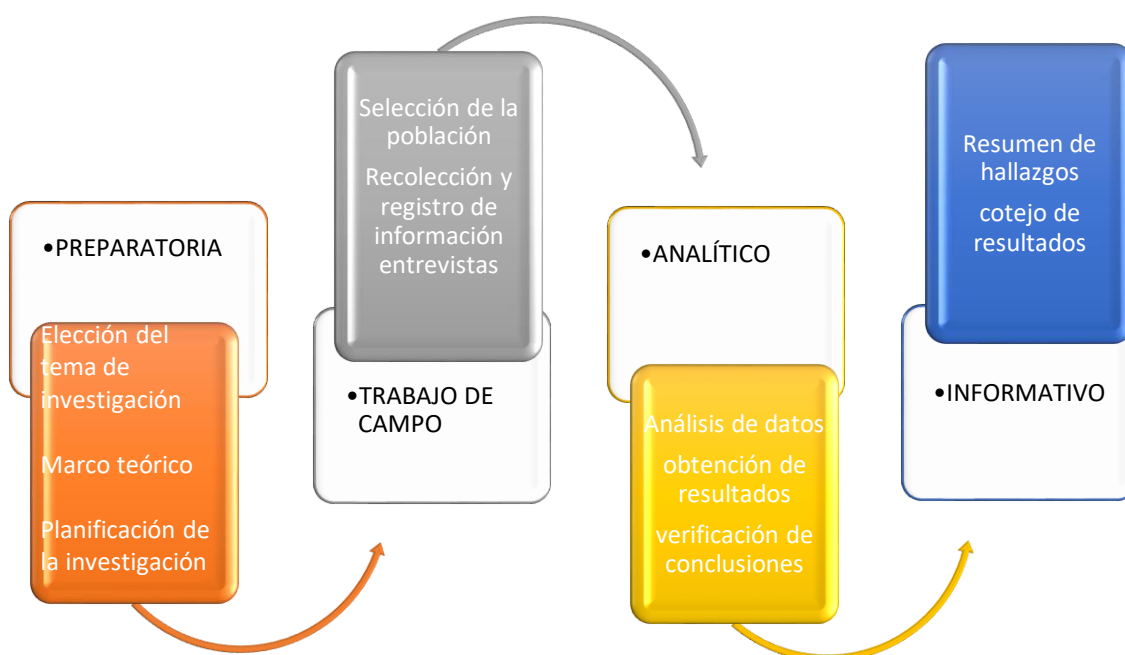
•PREPARATORIA

Elección del tema de investigación

Marco teórico

Planificación de la investigación

Selección de la población

Recolección y registro de información entrevistas

•TRABAJO DE CAMPO

•ANALÍTICO

Análisis de datos

obtención de resultados

verificación de conclusiones

Resumen de hallazgos

cotejo de resultados

•INFORMATIVO